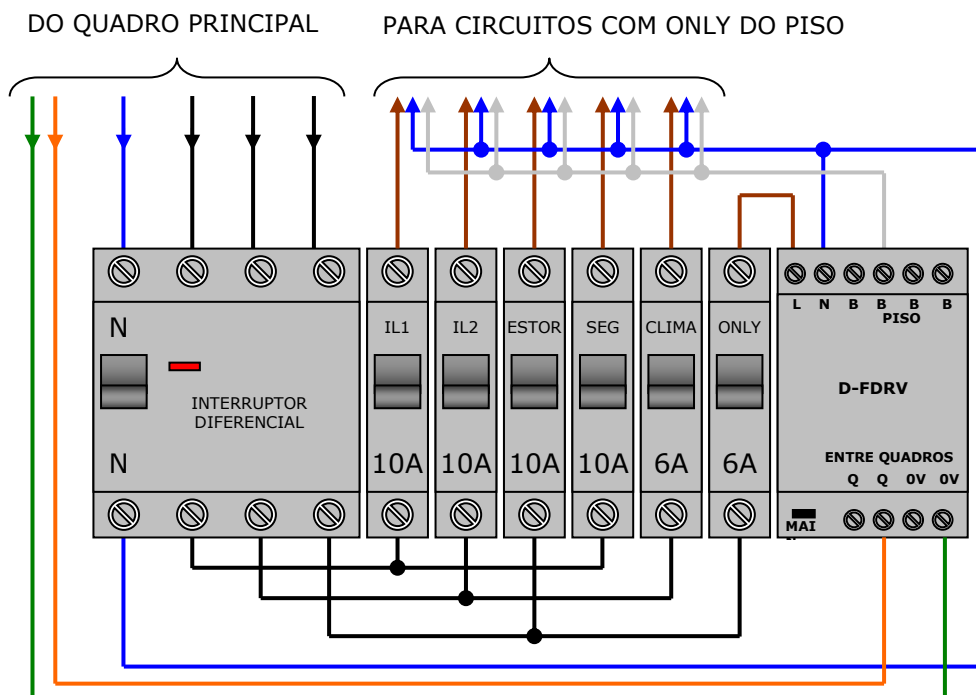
DO QUADRO PRINCIPAL

PARA CIRCUITOS COM ONLY DO PISO

N

INTERRUPTOR DIFERENCIAL

N

IL1

10A

IL2

10A

ESTOR

10A

SEG

10A

CLIMA

6A

ONLY

6A

L N B B B B

PISO

D-FDRV

ENTRE QUADROS

Q Q 0V 0V

MAI